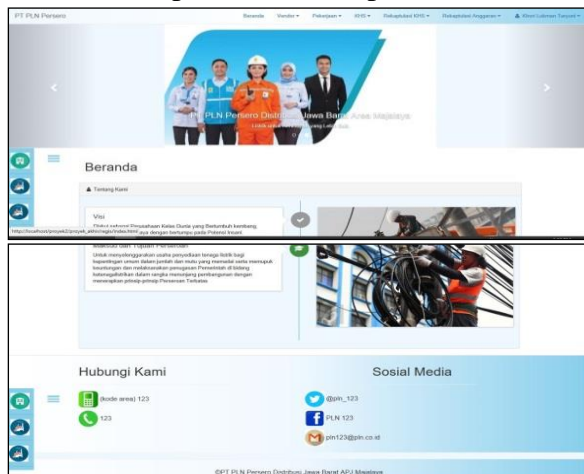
PT PLN Persero

Beranda Vendor ▾ Pekerjaan ▾ KHS ▾ Rekapitulasi KHS ▾ Rekapitulasi Anggaran ▾ Alwi Lukman Tanjung ▾

PT PLN Persero Distribusi Jawa Barat Area Majalaya

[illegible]

Beranda

Tentang Kami

Visi

Diakui sebagai Perusahaan Kelas Dunia yang Bertumbuh kembang, Unggul dan Terpercaya dengan bertumpu pada Potensi Insani.

http://localhost/proyek2/proyek_akhir/login/index.html

Maksud dan Tujuan Perseroan

Untuk menyelenggarakan usaha penyediaan tenaga listrik bagi kepentingan umum dalam jumlah dan mutu yang memadai serta memupuk keuntungan dan melaksanakan penugasan Pemerintah di bidang ketenagalistrikan dalam rangka menunjang pembangunan dengan menerapkan prinsip-prinsip Perseroan Terbatas

Hubungi Kami

(kode area) 123

123

Sosial Media

@pln_123

PLN 123

pln123@pln.co.id

©PT PLN Persero Distribusi Jawa Barat APJ Majalaya